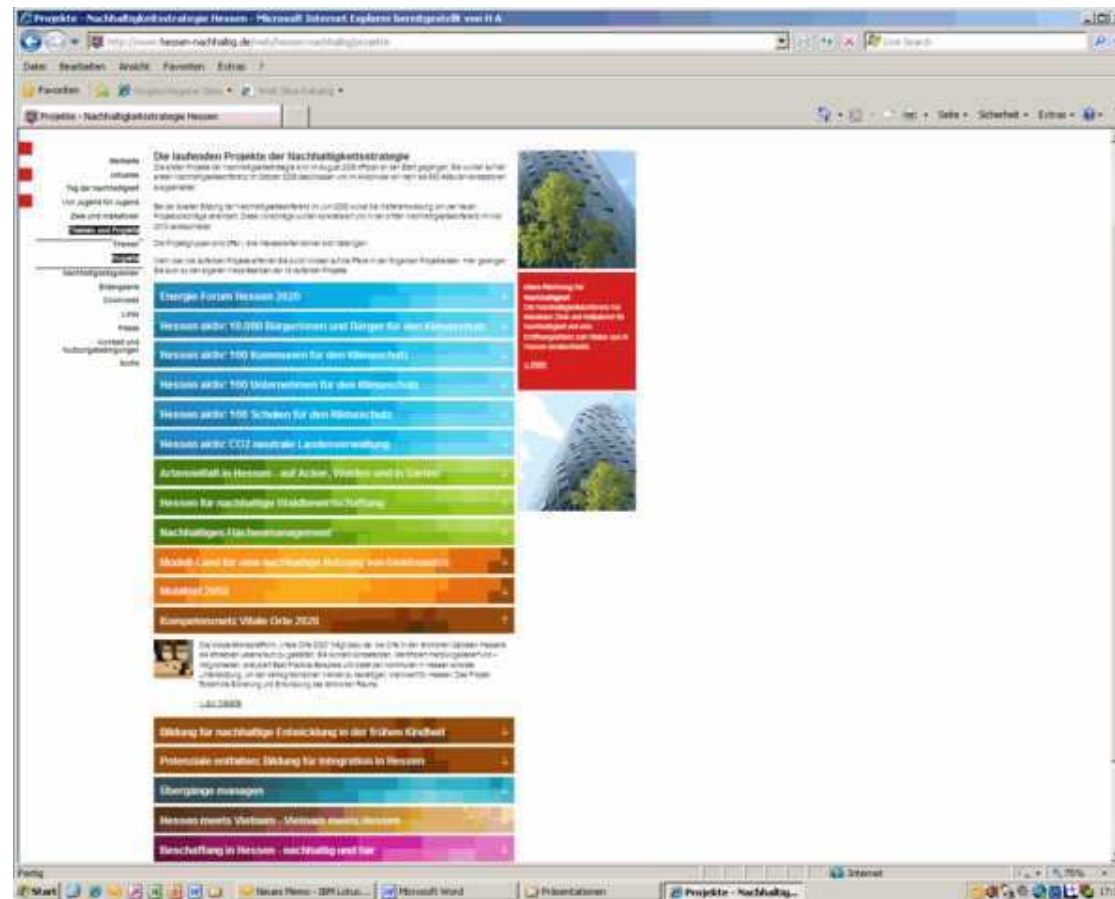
Projekte - Nachhaltigkeitsstrategie Hessen - Microsoft Internet Explorer bereitgestellt von H A

http://www.hessen-nachhaltig.de/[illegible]

Datei Bearbeiten Ansicht Favoriten Extras ?

Favoriten

Projekte - Nachhaltigkeitsstrategie Hessen

Seite • Sicherheit • Extras •

Startseite
Aktuelles
Tag der Nachhaltigkeit
Von Jugend für Jugend
Ziele und Indikatoren
Themen und Projekte
Themen
Projekte
Nachhaltigkeitsgremien
Bildergalerie
Downloads
Links
Presse
Kontakt und Nutzungsbedingungen
Suche

Die laufenden Projekte der Nachhaltigkeitsstrategie

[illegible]

Energie-Forum Hessen 2020

Hessen aktiv: 10.000 Bürgerinnen und Bürger für den Klimaschutz

Hessen aktiv: 100 Kommunen für den Klimaschutz

Hessen aktiv: 100 Unternehmen für den Klimaschutz

Hessen aktiv: 100 Schulen für den Klimaschutz

Hessen aktiv: CO2-neutrale Landesverwaltung

Artenvielfalt in Hessen - auf Äckern, Wiesen und in Gärten

Hessen für nachhaltige Waldbewirtschaftung

Nachhaltiges Flächenmanagement

Modell-Land für eine nachhaltige Nutzung von Geodaten

Mobilität 2050

Kompetenznetz Vitale Orte 2020

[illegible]

Bildung für nachhaltige Entwicklung in der frühen Kindheit

Potenziale entfalten: Bildung für Integration in Hessen

Übergänge managen

Hessen meets Vietnam - Vietnam meets Hessen

Beschaffung in Hessen - nachhaltig und fair

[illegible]

Fertig

Internet

75%

Start

Neues Memo - IBM Lotus...

Microsoft Word

Präsentationen

Projekte - Nachhaltig...